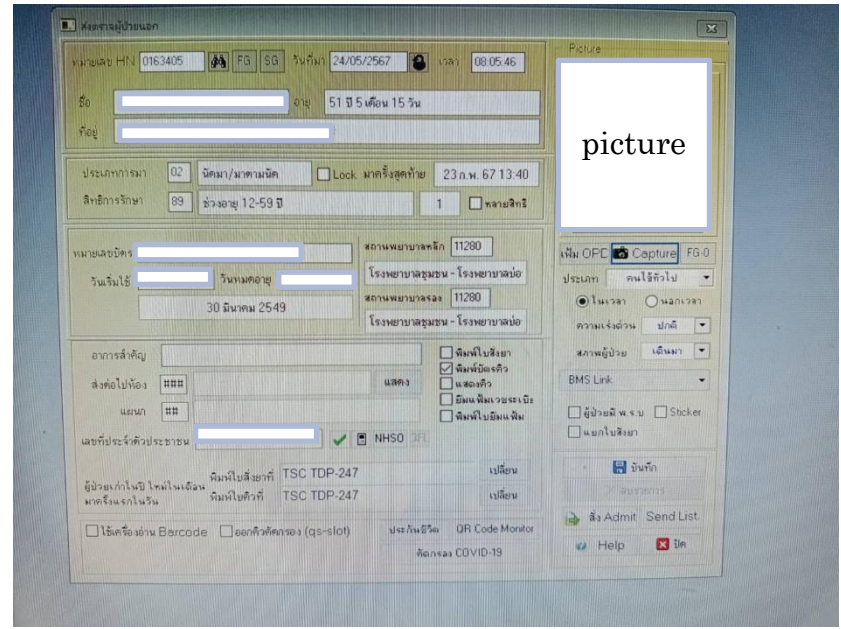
ส่งตรวจผู้ป่วยนอก

หมายเลข HN 0163405 FG SG วันที่มา 24/05/2567 เวลา 08:05:46

ชื่อ อายุ 51 ปี 5 เดือน 15 วัน

ที่อยู่

ประเภทการมา 02 นัดมา/มาตามนัด Lock มาครั้งสุดท้าย 23 ก.พ. 67 13:40

สิทธิการรักษา 89 ช่วงอายุ 12-59 ปี 1 หลายสิทธิ

หมายเลขบัตร

วันเริ่มใช้ วันหมดอายุ

30 มีนาคม 2549

สถานพยาบาลหลัก 11280

โรงพยาบาลชุมชน - โรงพยาบาลบ่อ

สถานพยาบาลรอง 11280

โรงพยาบาลชุมชน - โรงพยาบาลบ่อ

อาการสำคัญ

ส่งต่อไปห้อง ### แสดง

แผนก ##

เลขที่ประจำตัวประชาชน NHSO

พิมพ์ใบสั่งยา

พิมพ์บัตรคิว

แสดงคิว

ยืมแฟ้มเวชระเบียน

พิมพ์ใบยืมแฟ้ม

ผู้ป่วยเก่าในปี ใหม่ในเดือน มาครั้งแรกในวัน

พิมพ์ใบสั่งยาที่ TSC TDP-247 เปลี่ยน

พิมพ์ใบคิวที่ TSC TDP-247 เปลี่ยน

ใช้เครื่องอ่าน Barcode ออกคิวคัดกรอง (qs-slot)

ประกันชีวิต QR Code Monitor

คัดกรอง COVID-19

Picture

picture

เพิ่ม OPD Capture FG-0

ประเภท คนไข้ทั่วไป

ในเวลา นอกเวลา

ความเร่งด่วน ปกติ

สภาพผู้ป่วย เดินมา

BMS Link

ผู้ป่วยคดี พ.ร.บ. Sticker

แยกใบสั่งยา

บันทึก

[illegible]

สั่ง Admit Send List

Help ปิด